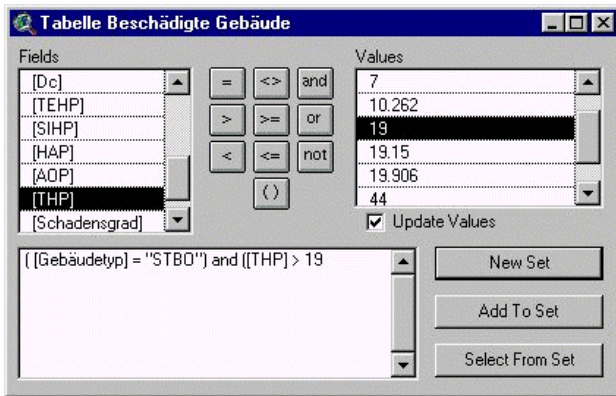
Tabelle Beschädigte Gebäude

Fields
[Dc]
[TEHP]
[SIHP]
[HAP]
[AOP]
[THP]
[Schadensgrad]

=
<>
and
>
>=
or
<
<=
not
( )

Values
7
10.262
19
19.15
19.906
44

Update Values

( [Gebäudetyp] = "STBO") and ([THP] > 19

New Set
Add To Set
Select From Set